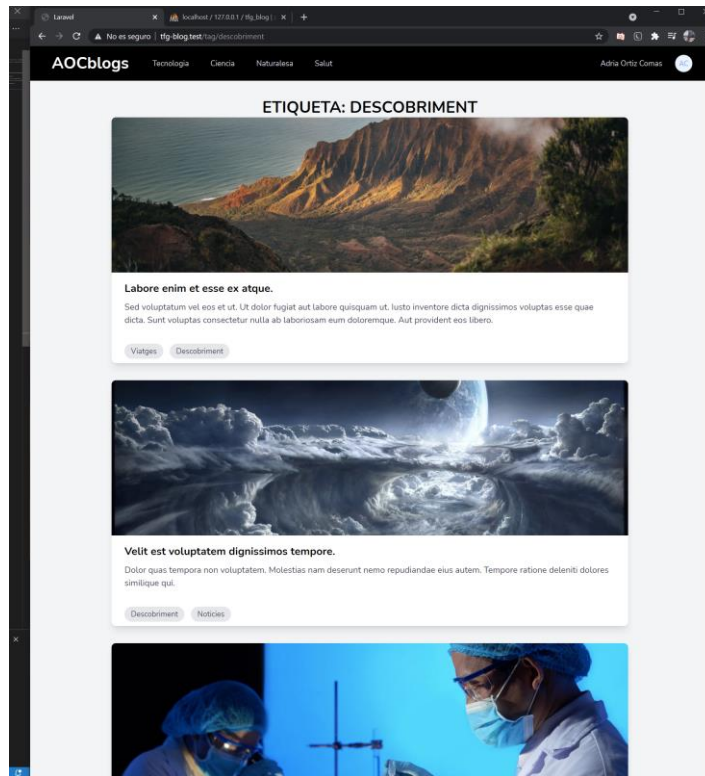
Laravel
localhost / 127.0.0.1 / tfg_blog | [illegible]
No es seguro | tfg-blog.test/tag/descobriment

AOCblogs Tecnologia Ciencia Naturalesa Salut
Adria Ortiz Comas

ETIQUETA: DESCOBRIMENT

Labore enim et esse ex atque.

Sed voluptatum vel eos et ut. Ut dolor fugiat aut labore quisquam ut. Iusto inventore dicta dignissimos voluptas esse quae dicta. Sunt voluptas consectetur nulla ab laboriosam eum doloremque. Aut provident eos libero.

Viatges Descobriment

Velit est voluptatem dignissimos tempore.

Dolor quas tempora non voluptatem. Molestias nam deserunt nemo repudiandae eius autem. Tempore ratione deleniti dolores similique qui.

Descobriment Noticies